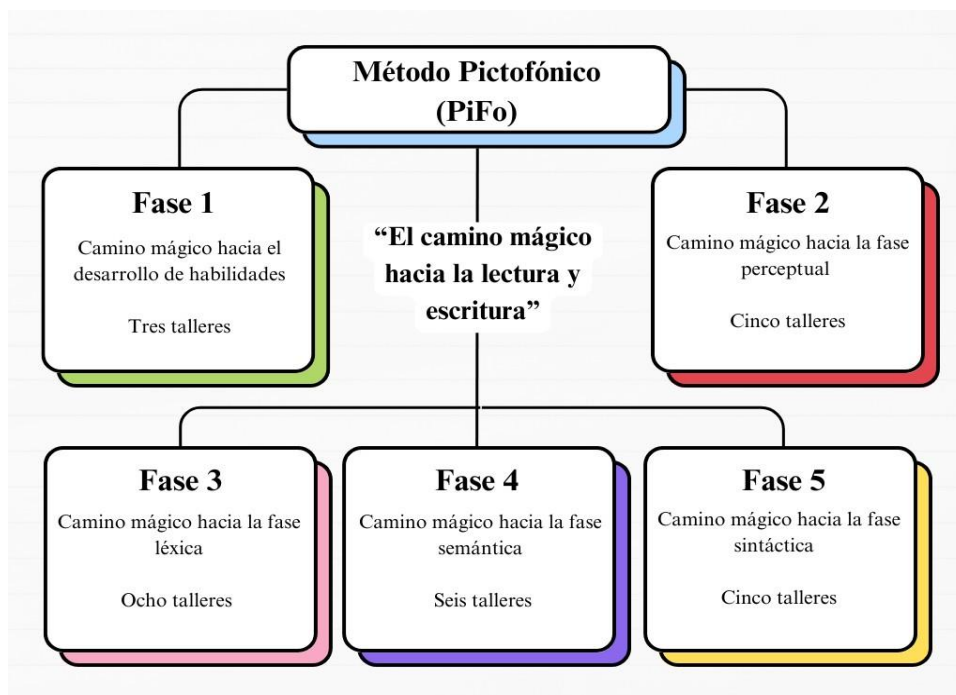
Método Pictofónico (PiFo)

Fase 1
Camino mágico hacia el desarrollo de habilidades

Tres talleres

"El camino mágico hacia la lectura y escritura"

Fase 2
Camino mágico hacia la fase perceptual

Cinco talleres

Fase 3
Camino mágico hacia la fase léxica

Ocho talleres

Fase 4
Camino mágico hacia la fase semántica

Seis talleres

Fase 5
Camino mágico hacia la fase sintáctica

Cinco talleres